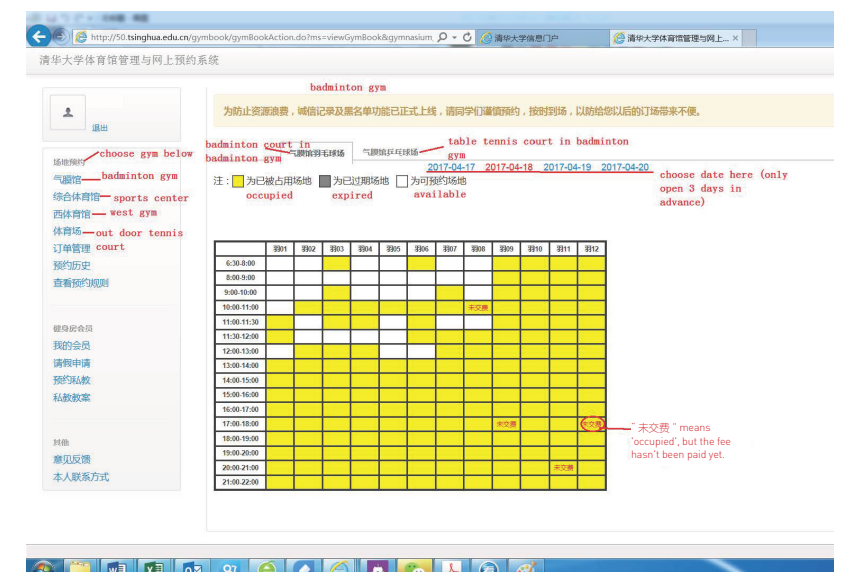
http://50.tsinghua.edu.cn/gymbook/gymBookAction.do?ms=viewGymBook&gymnasium
清华大学信息门户
清华大学体育馆管理与网上...

清华大学体育馆管理与网上预约系统

badminton gym

为防止资源浪费，诚信记录及黑名单功能已正式上线，请同学们谨慎预约，按时到场，以防给您以后的订场带来不便。

退出

场地预约 choose gym below
气膜馆 badminton gym
综合体育馆 sports center
西体育馆 west gym
体育场 out door tennis court
订单管理
预约历史
查看预约规则

健身房会员
我的会员
请假申请
预约私教
私教教案

其他
意见反馈
本人联系方式

badminton court in badminton gym
气膜馆羽毛球场
气膜馆乒乓球场
table tennis court in badminton gym

2017-04-17 2017-04-18 2017-04-19 2017-04-20
choose date here (only open 3 days in advance)

注： 为已被占用场地 occupied 为已过期场地 expired 为可预约场地 available

| | 羽01 | 羽02 | 羽03 | 羽04 | 羽05 | 羽06 | 羽07 | 羽08 | 羽09 | 羽10 | 羽11 | 羽12 |
|---|---|---|---|---|---|---|---|---|---|---|---|---|
| 6:30-8:00 | | | | | | | | | | | | |
| 8:00-9:00 | | | | | | | | | | | | |
| 9:00-10:00 | | | | | | | | | | | | |
| 10:00-11:00 | | | | | | | | 未交费 | | | | |
| 11:00-11:30 | | | | | | | | | | | | |
| 11:30-12:00 | | | | | | | | | | | | |
| 12:00-13:00 | | | | | | | | | | | | |
| 13:00-14:00 | | | | | | | | | | | | |
| 14:00-15:00 | | | | | | | | | | | | |
| 15:00-16:00 | | | | | | | | | | | | |
| 16:00-17:00 | | | | | | | | | | | | |
| 17:00-18:00 | | | | | | | | | 未交费 | | | 未交费 |
| 18:00-19:00 | | | | | | | | | | | | |
| 19:00-20:00 | | | | | | | | | | | | |
| 20:00-21:00 | | | | | | | | | | | 未交费 | |
| 21:00-22:00 | | | | | | | | | | | | |

"未交费" means 'occupied', but the fee hasn't been paid yet.